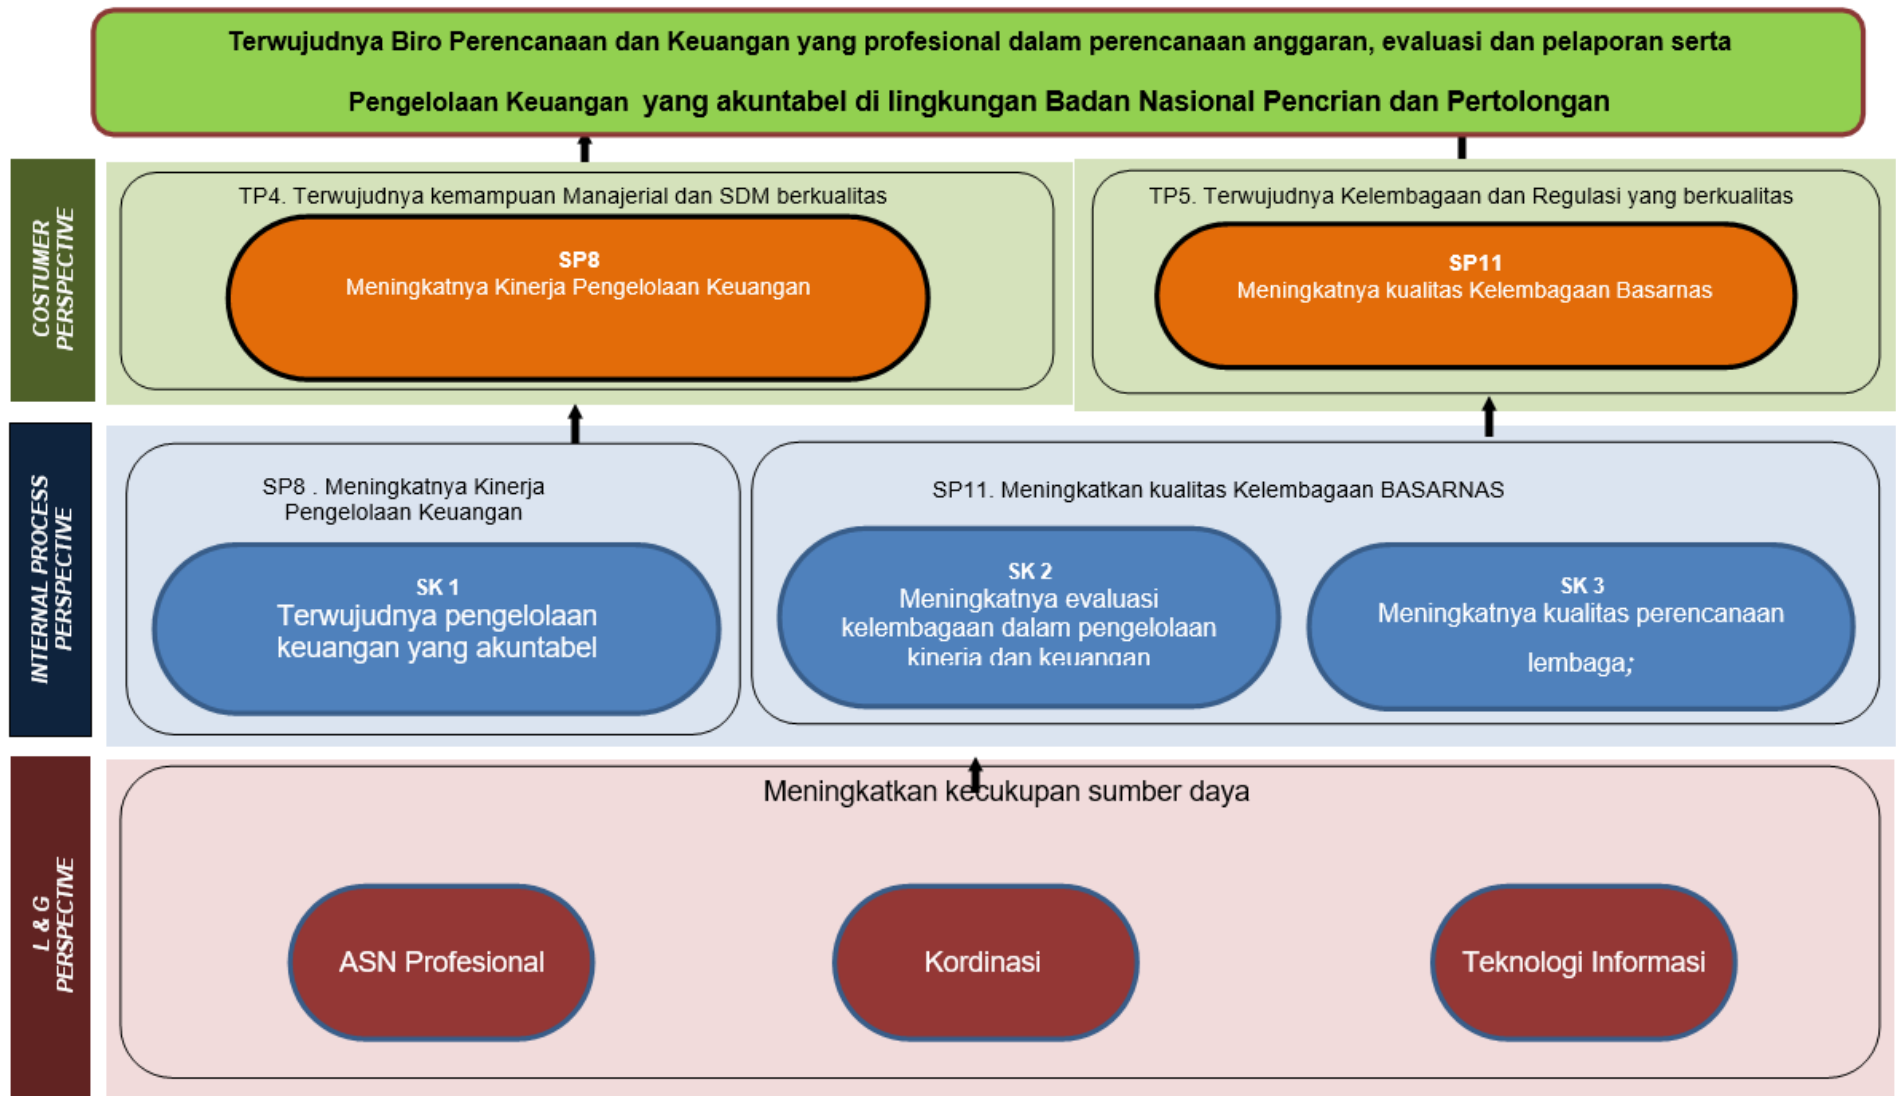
Terwujudnya Biro Perencanaan dan Keuangan yang profesional dalam perencanaan anggaran, evaluasi dan pelaporan serta Pengelolaan Keuangan yang akuntabel di lingkungan Badan Nasional Pencrian dan Pertolongan

COSTUMER PERSPECTIVE

TP4. Terwujudnya kemampuan Manajerial dan SDM berkualitas

SP8
Meningkatnya Kinerja Pengelolaan Keuangan

TP5. Terwujudnya Kelembagaan dan Regulasi yang berkualitas

SP11
Meningkatnya kualitas Kelembagaan Basarnas

INTERNAL PROCESS PERSPECTIVE

SP8 . Meningkatnya Kinerja Pengelolaan Keuangan

SK 1
Terwujudnya pengelolaan keuangan yang akuntabel

SP11. Meningkatkan kualitas Kelembagaan BASARNAS

SK 2
Meningkatnya evaluasi kelembagaan dalam pengelolaan kinerja dan keuangan

SK 3
Meningkatnya kualitas perencanaan lembaga;

L & G PERSPECTIVE

Meningkatkan kecukupan sumber daya

ASN Profesional

Kordinasi

Teknologi Informasi